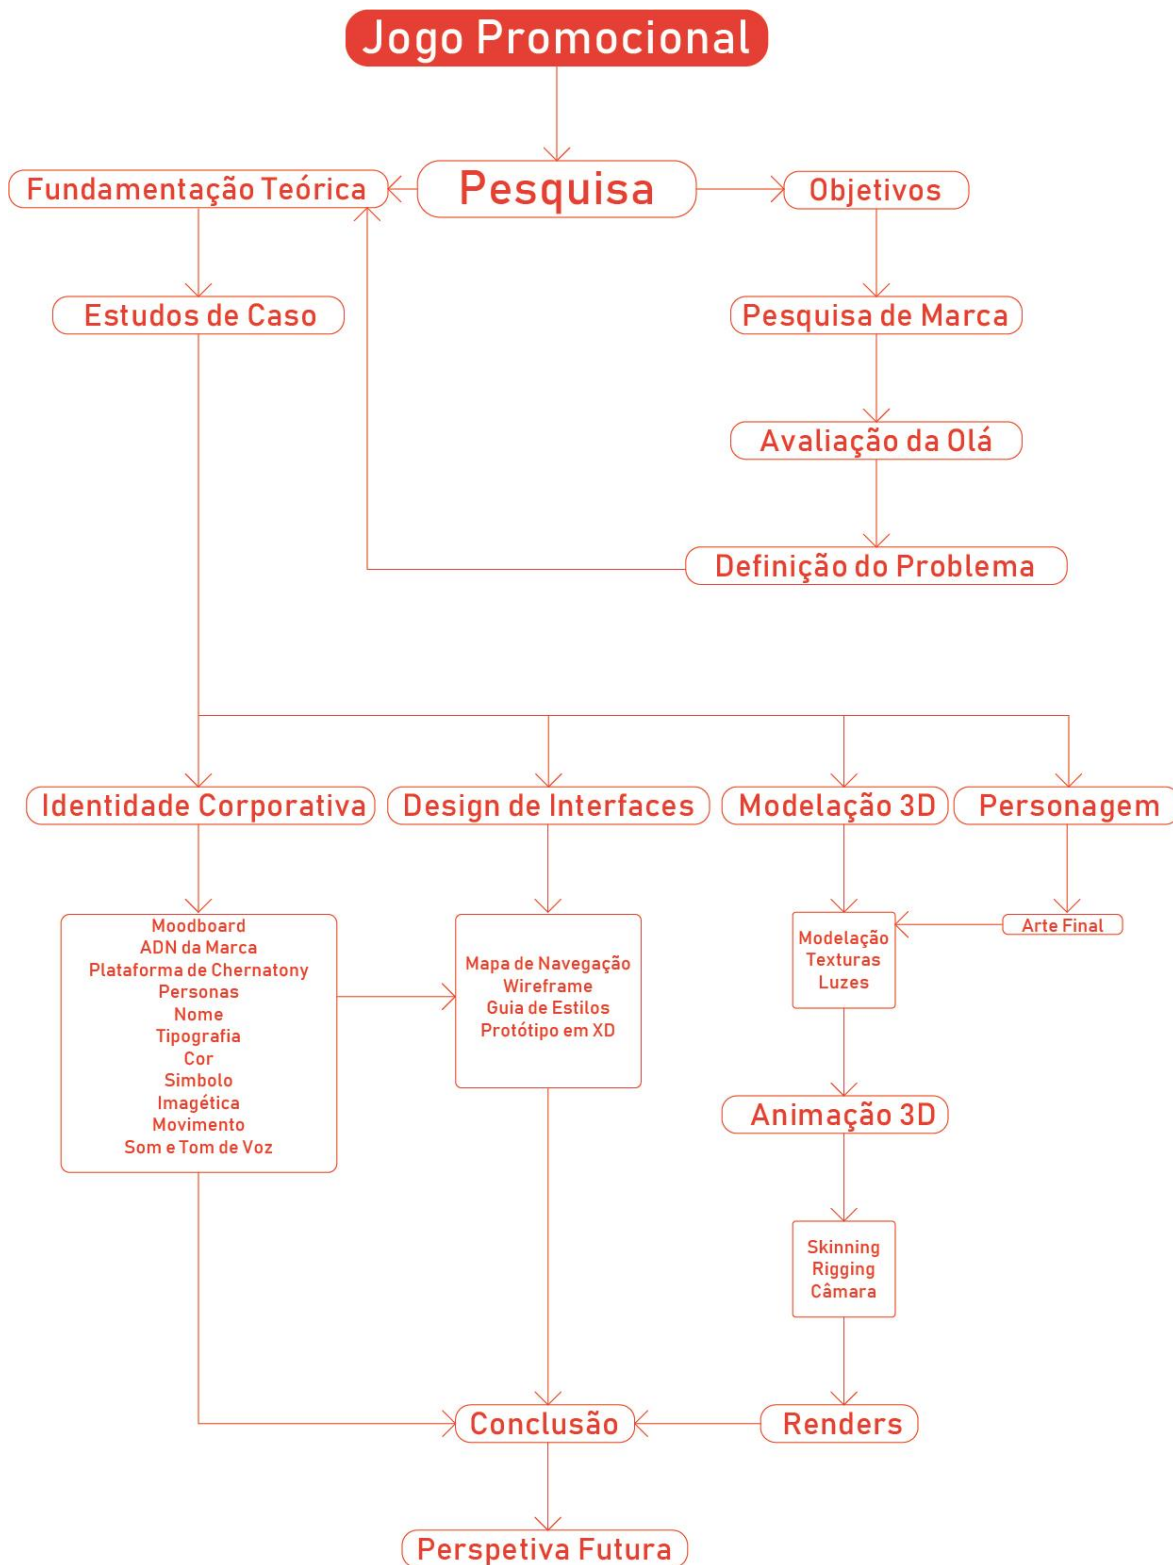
Jogo Promocional

Fundamentação Teórica

Pesquisa

Objetivos

Estudos de Caso

Pesquisa de Marca

Avaliação da Olá

Definição do Problema

Identidade Corporativa

Design de Interfaces

Modelação 3D

Personagem

Moodboard
ADN da Marca
Plataforma de Chernatony
Personas
Nome
Tipografia
Cor
Simbolo
Imagética
Movimento
Som e Tom de Voz

Mapa de Navegação
Wireframe
Guia de Estilos
Protótipo em XD

Modelação
Texturas
Luzes

Arte Final

Animação 3D

Skinning
Rigging
Câmara

Conclusão

Renders

Perspetiva Futura